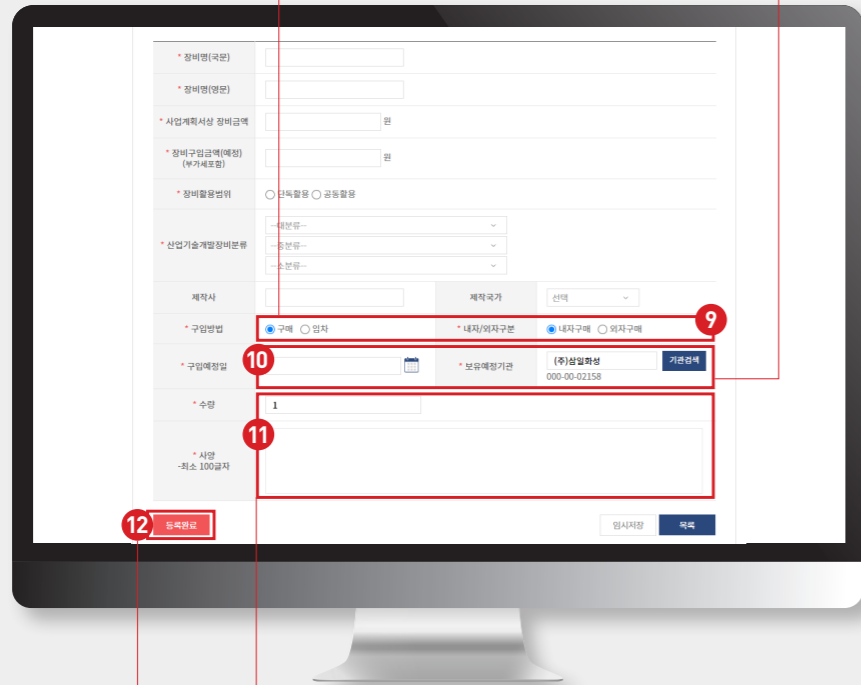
* 장비명(국문)

* 장비명(영문)

* 사업계획서상 장비금액 | 원

* 장비구입금액(예정) (부가세포함) | 원

* 장비활용범위 | 단독활용 공동활용

* 산업기술개발장비분류 | --대분류-- | --중분류-- | --소분류--

| 제작사 | | 제작국가 | 선택 |
|---|---|---|---|
| * 구입방법 | 구매 임차 | * 내자/외자구분 | 내자구매 외자구매 |
| * 구입예정일 | | * 보유예정기관 | (주)삼일화성 기관검색 000-00-02158 |

9

10

* 수량 | 1

11

* 사양 -최소 100글자

12

등록완료

임시저장

목록